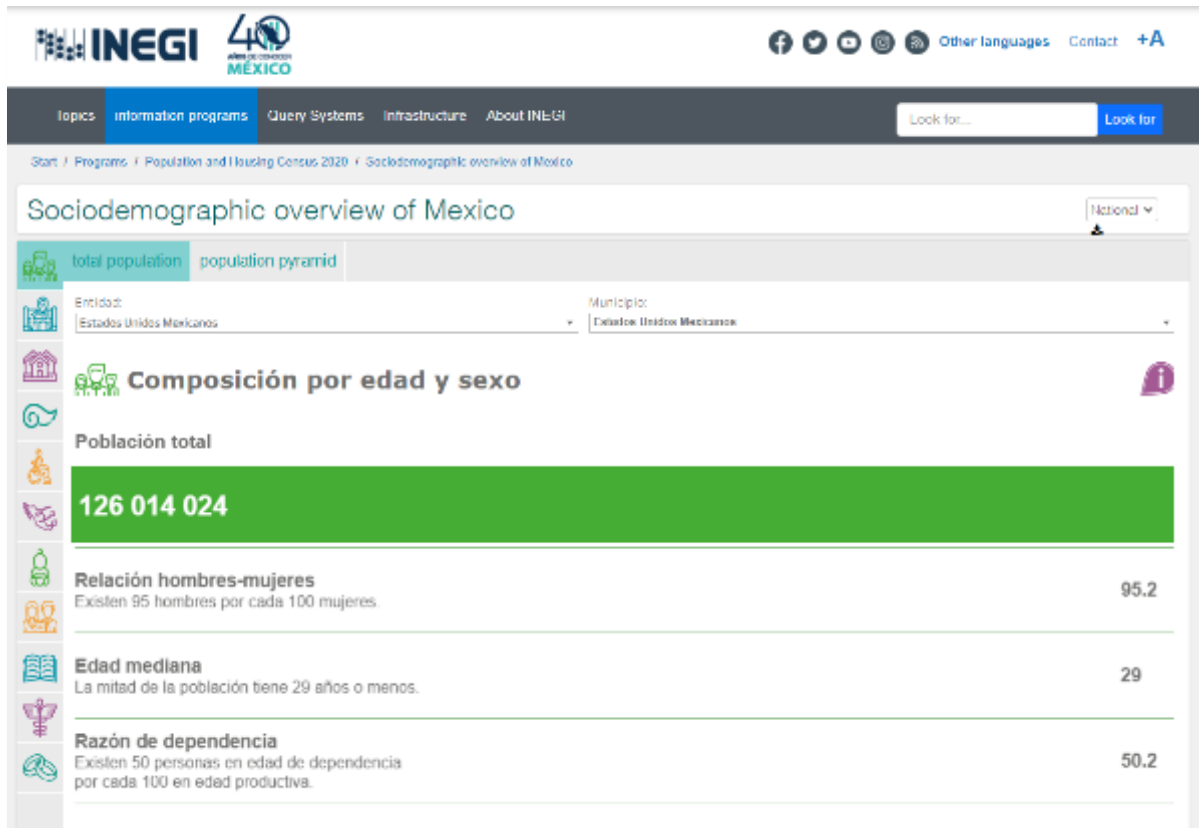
INEGI 40 años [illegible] MÉXICO

Other languages Contact +A

Topics Information programs Query Systems Infrastructure About INEGI

Look for... Look for

Start / Programs / Population and Housing Census 2020 / Sociodemographic overview of Mexico

Sociodemographic overview of Mexico

National

total population population pyramid

Entidad:
Estados Unidos Mexicanos

Municipio:
Estados Unidos Mexicanos

Composición por edad y sexo

Población total

126 014 024

Relación hombres-mujeres
Existen 95 hombres por cada 100 mujeres.
95.2

Edad mediana
La mitad de la población tiene 29 años o menos.
29

Razón de dependencia
Existen 50 personas en edad de dependencia por cada 100 en edad productiva.
50.2